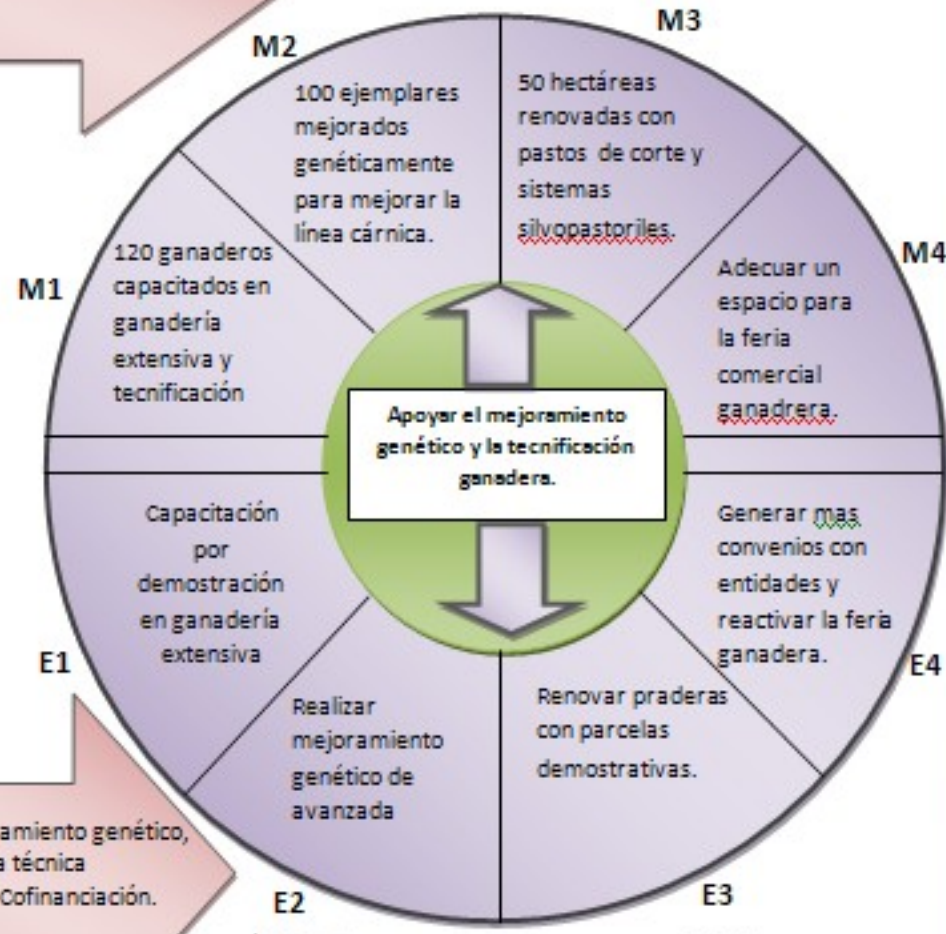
M2

100 ejemplares mejorados genéticamente para mejorar la línea cárnica.

M3

50 hectáreas renovadas con pastos de corte y sistemas silvopastoriles.

M1

120 ganaderos capacitados en ganadería extensiva y tecnificación

M4

Adecuar un espacio para la feria comercial ganadrera.

Apoyar el mejoramiento genético y la tecnificación ganadera.

Capacitación por demostración en ganadería extensiva

Generar mas convenios con entidades y reactivar la feria ganadera.

E1

E4

Realizar mejoramiento genético de avanzada

Renovar praderas con parcelas demostrativas.

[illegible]amiento genético, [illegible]a técnica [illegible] Cofinanciación.

E2

E3